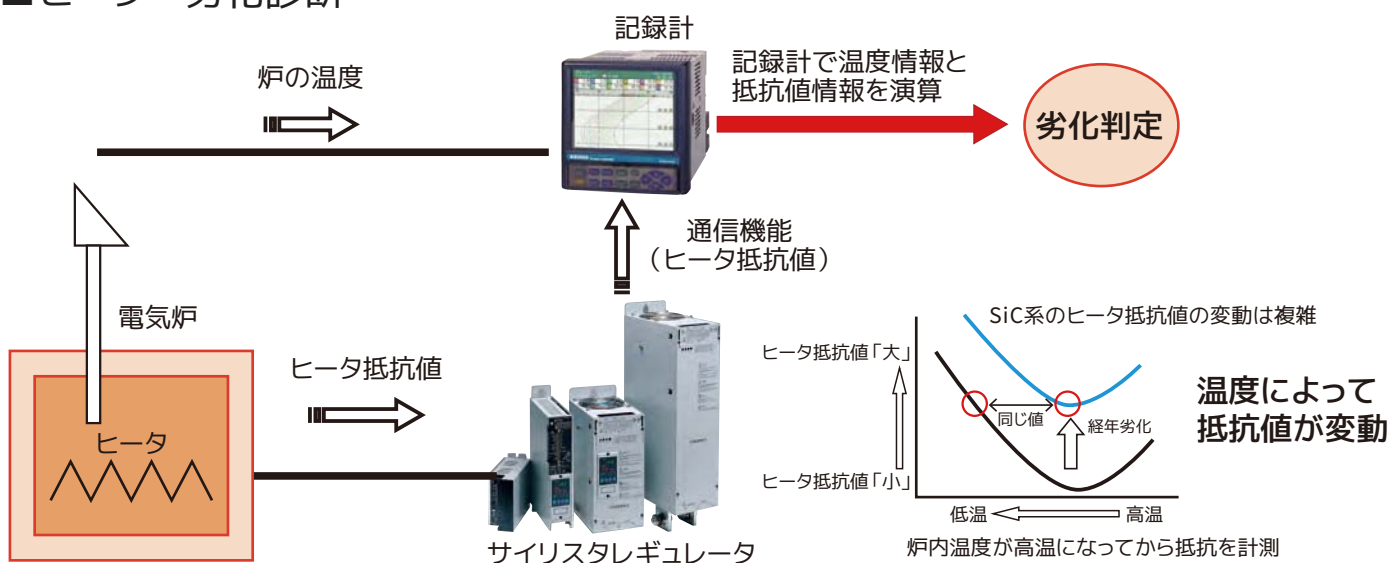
■ヒータ劣化診断

記録計

炉の温度

記録計で温度情報と抵抗値情報を演算

劣化判定

通信機能
（ヒータ抵抗値）

電気炉

ヒータ抵抗値

ヒータ

サイリスタレギュレータ

SiC系のヒータ抵抗値の変動は複雑

ヒータ抵抗値「大」

同じ値

経年劣化

ヒータ抵抗値「小」

低温

高温

炉内温度が高温になってから抵抗を計測

温度によって
抵抗値が変動